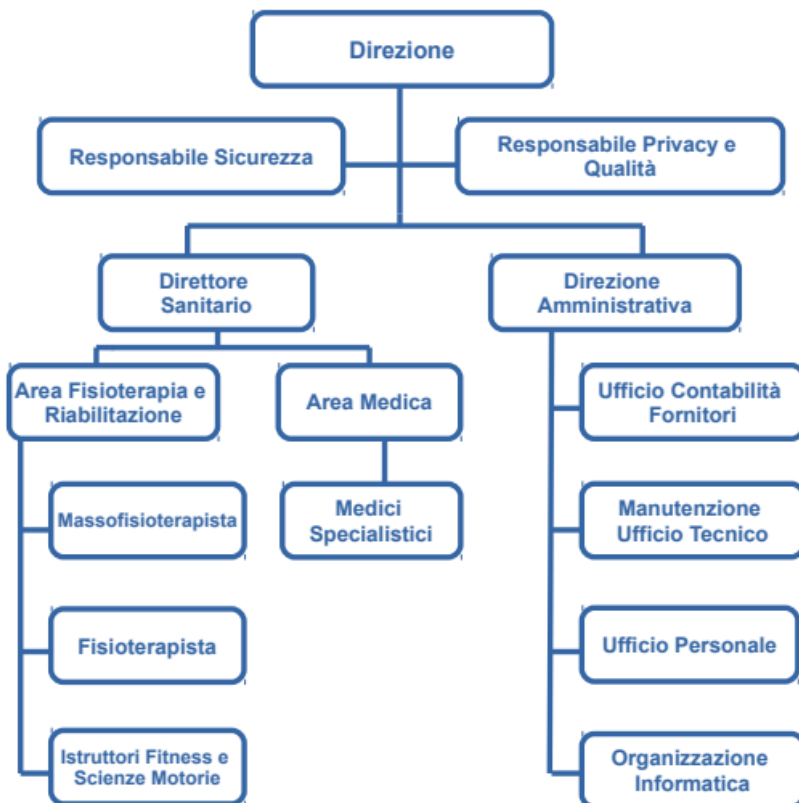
Direzione

Responsabile Sicurezza

Responsabile Privacy e Qualità

Direttore Sanitario

Direzione Amministrativa

Area Fisioterapia e Riabilitazione

Area Medica

Massofisioterapista

Medici Specialistici

Fisioterapista

Istruttori Fitness e Scienze Motorie

Ufficio Contabilità Fornitori

Manutenzione Ufficio Tecnico

Ufficio Personale

Organizzazione Informatica